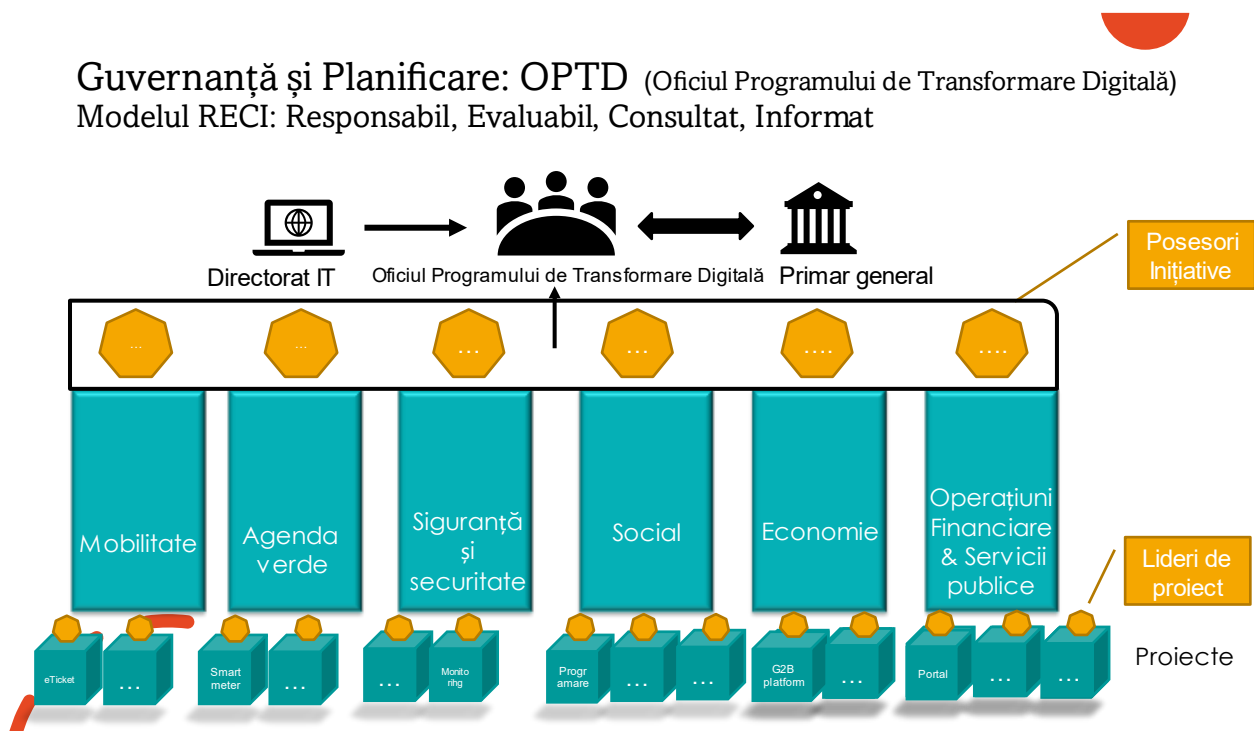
Guvernanță și Planificare: OPTD (Oficiul Programului de Transformare Digitală)
Modelul RECI: Responsabil, Evaluabil, Consultat, Informat

Directorat IT

Oficiul Programului de Transformare Digitală

Primar general

Posesori Inițiative

...

...

...

...

....

....

Mobilitate

Agenda verde

Siguranță și securitate

Social

Economie

Operațiuni Financiare & Servicii publice

Lideri de proiect

eTicket

...

Smart meter

...

...

Monito rihg

Progr amare

...

...

G2B platform

...

Portal

...

...

Proiecte